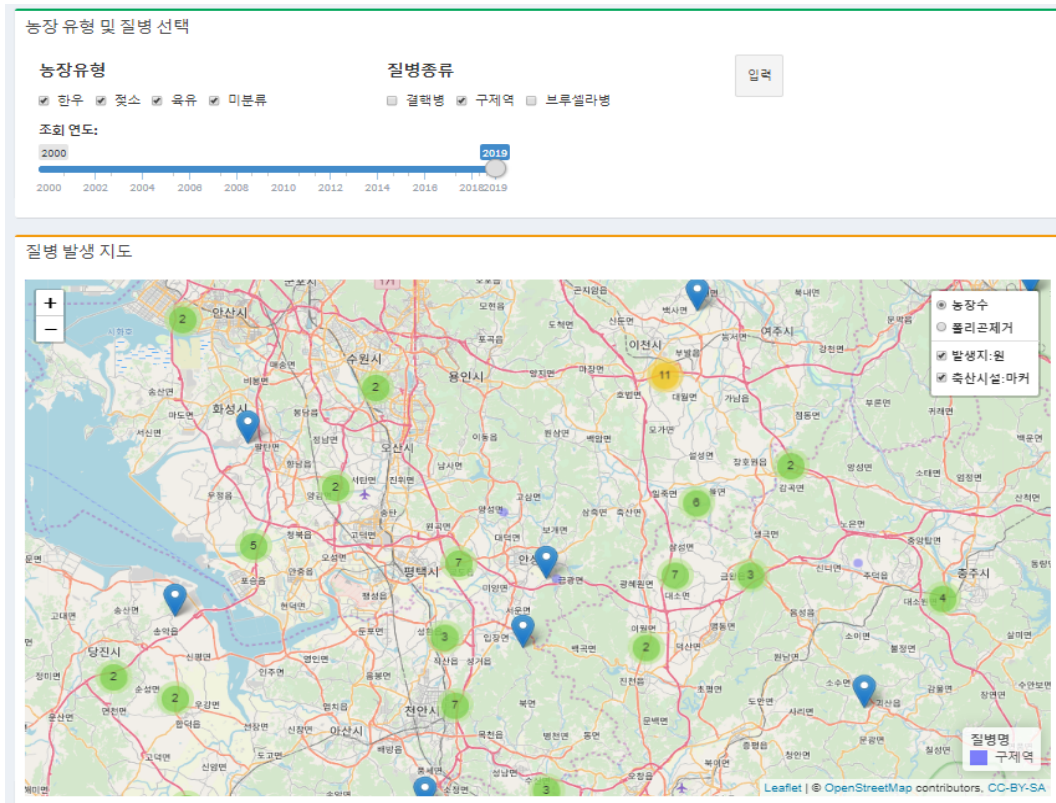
농장 유형 및 질병 선택

농장유형

한우 젖소 육유 미분류

질병종류

결핵병 구제역 브루셀라병

입력

조회 연도:

2000

2019

2000 2002 2004 2006 2008 2010 2012 2014 2016 2018 2019

질병 발생 지도

+
−

농장수
폴리곤제거
발생지:원
축산시설:마커

안산시 수원시 용인시 이천시 여주시 화성시 오산시 평택시 안성시 충주시 당진시 천안시 아산시

2 2 11 2 2 6 5 7 7 3 4 3 2 2 2 7 3

질병명
구제역

Leaflet | © OpenStreetMap contributors, CC-BY-SA